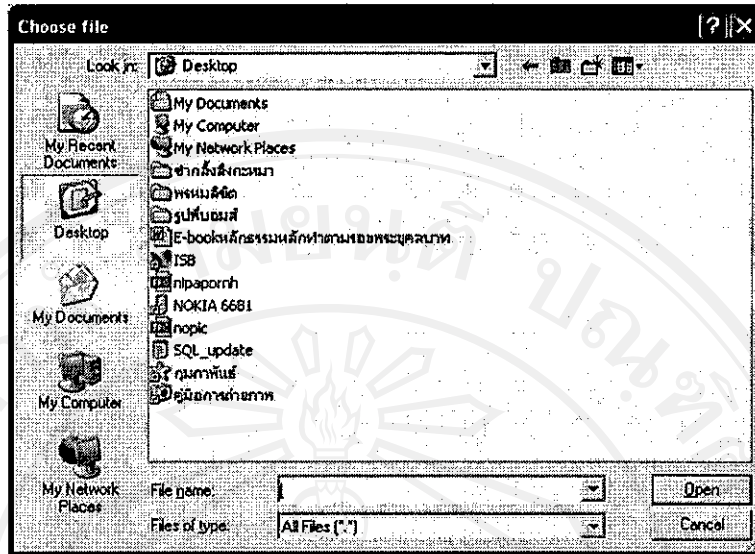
Choose file

Look in: Desktop

My Recent Documents
Desktop
My Documents
My Computer
My Network Places

My Documents
My Computer
My Network Places
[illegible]
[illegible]
รูปพื้นหลัง
E-book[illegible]
ISB
nipapornh
NOKIA 6681
nopic
SQL_update
กุมภาพันธ์
คู่มือการถ่ายภาพ

File name:
Files of type: All Files (*.*)

Open
Cancel